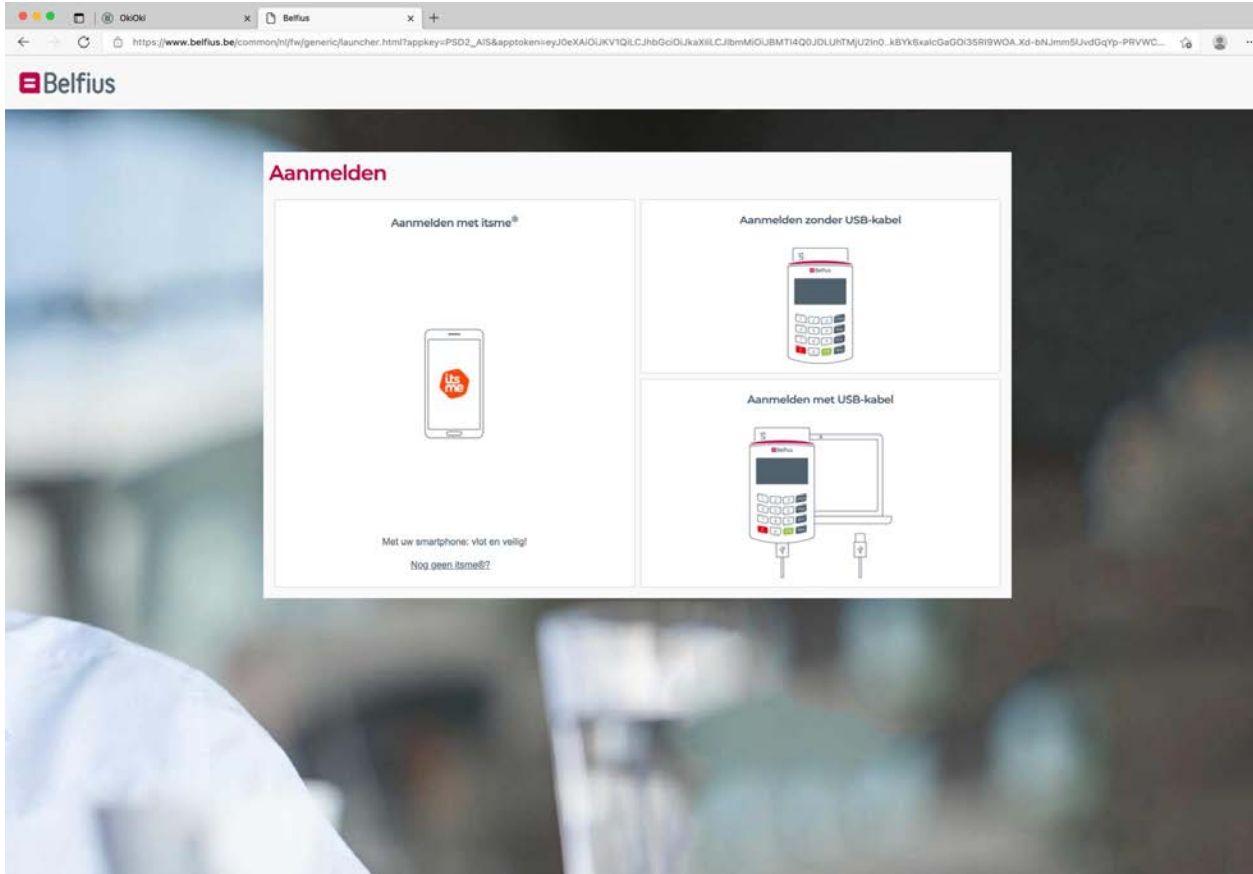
OkiOki

Belfius

https://www.belfius.be/common/nl/fw/generic/launcher.html?appkey=PSD2_AIS&apptoken=eyJ0eXAiOiJKV1QiLCJhbGciOiJkaXIiLCJlbmMiOiJBMTI4Q0JDLUhTMjU2In0..kBYk6xalcGaGOi3SRI9WOA.Xd-bNJmm5UvdGqYp-PRVWC...

Belfius

Aanmelden

Aanmelden met itsme®

its me

Met uw smartphone: vlot en veilig!

Nog geen itsme®?

Aanmelden zonder USB-kabel

Belfius

Aanmelden met USB-kabel

Belfius